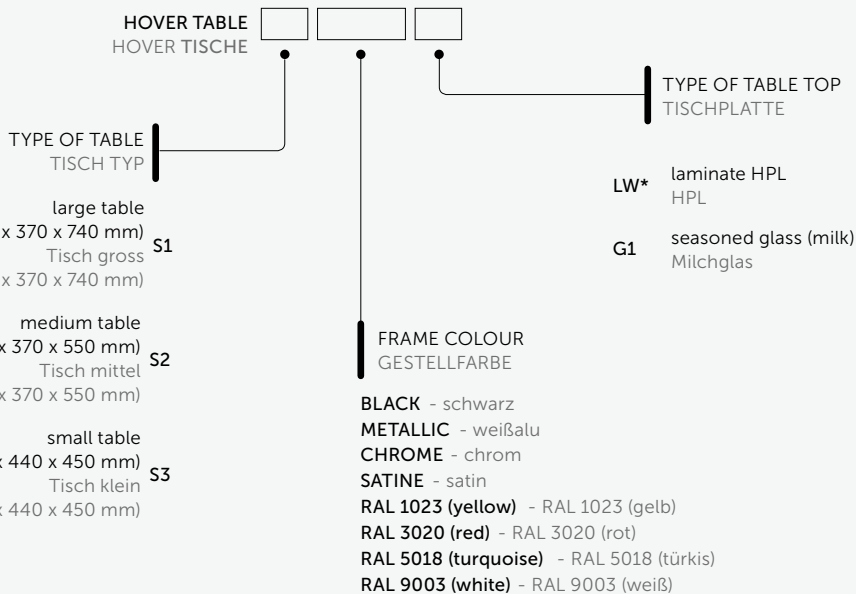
HOVER TABLE
HOVER TISCHE

TYPE OF TABLE TOP
TISCHPLATTE

TYPE OF TABLE
TISCH TYP

large table
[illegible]x 370 x 740 mm)
Tisch gross
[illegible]x 370 x 740 mm)
S1

medium table
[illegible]x 370 x 550 mm)
Tisch mittel
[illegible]x 370 x 550 mm)
S2

small table
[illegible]x 440 x 450 mm)
Tisch klein
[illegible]x 440 x 450 mm)
S3

LW* laminate HPL
HPL

G1 seasoned glass (milk)
Milchglas

FRAME COLOUR
GESTELLFARBE

BLACK - schwarz
METALLIC - weißalu
CHROME - chrom
SATINE - satin
RAL 1023 (yellow) - RAL 1023 (gelb)
RAL 3020 (red) - RAL 3020 (rot)
RAL 5018 (turquoise) - RAL 5018 (türkis)
RAL 9003 (white) - RAL 9003 (weiß)